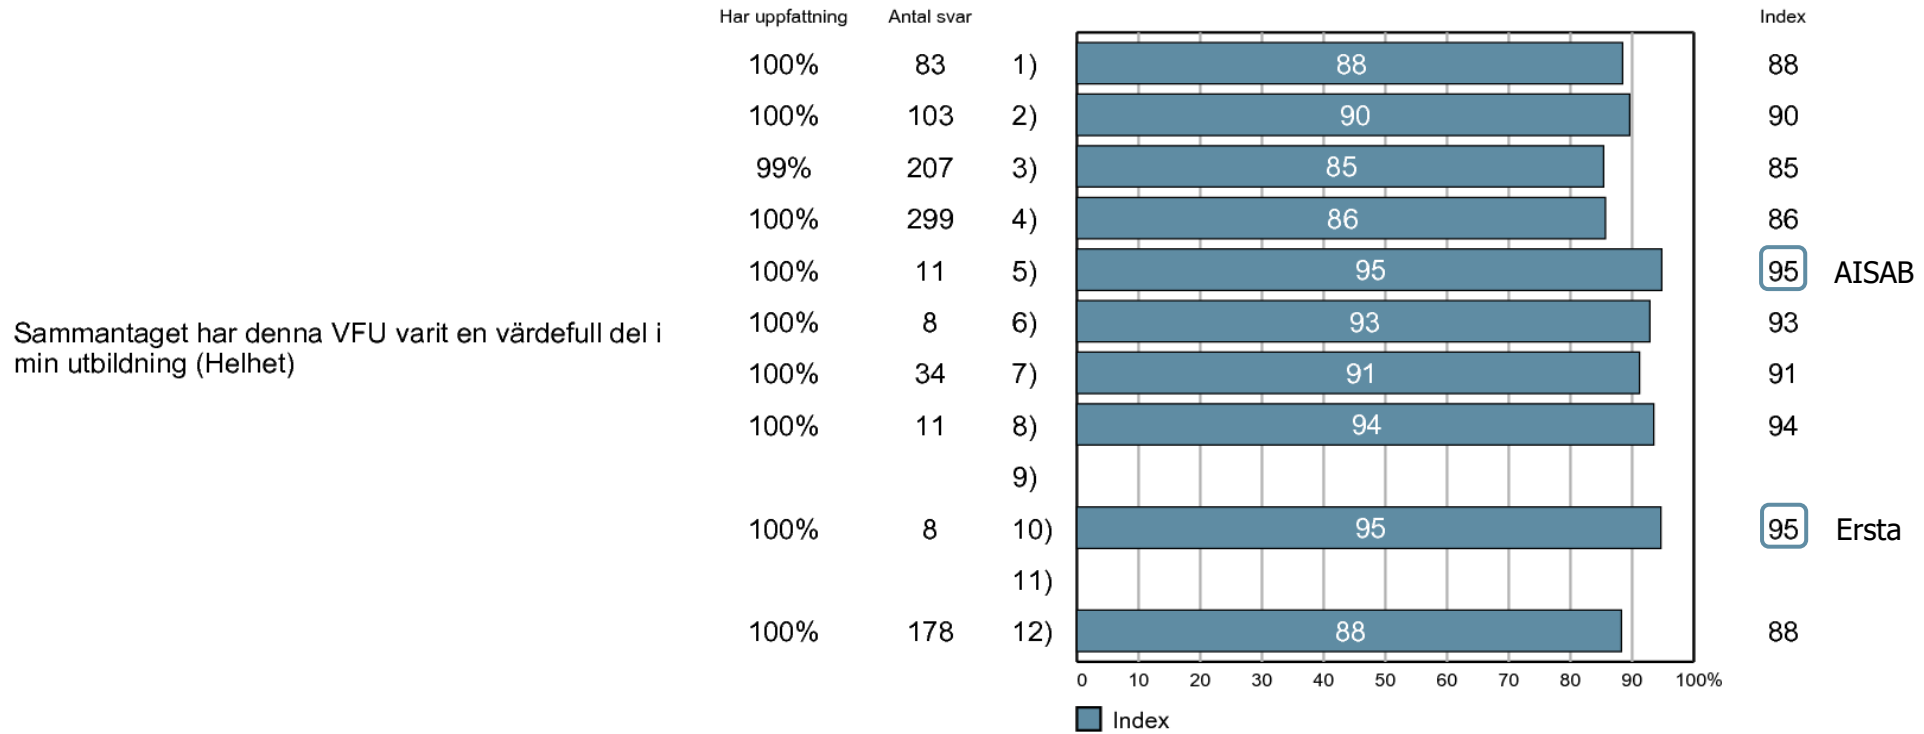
Sammantaget har denna VFU varit en värdefull del i min utbildning (Helhet)

| Har uppfattning | Antal svar | | Index |
|---|---|---|---|
| 100% | 83 | 1) 88 | 88 |
| 100% | 103 | 2) 90 | 90 |
| 99% | 207 | 3) 85 | 85 |
| 100% | 299 | 4) 86 | 86 |
| 100% | 11 | 5) 95 | 95 AISAB |
| 100% | 8 | 6) 93 | 93 |
| 100% | 34 | 7) 91 | 91 |
| 100% | 11 | 8) 94 | 94 |
| | | 9) | |
| 100% | 8 | 10) 95 | 95 Ersta |
| | | 11) | |
| 100% | 178 | 12) 88 | 88 |

0 10 20 30 40 50 60 70 80 90 100%

Index